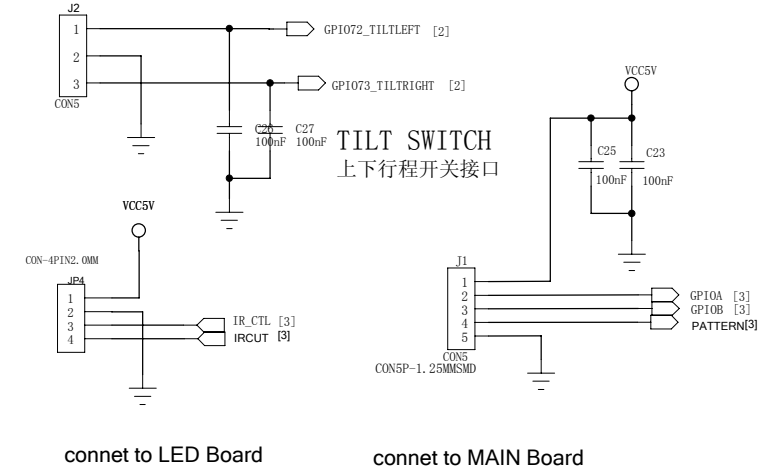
J2
1
2
3
CON5
GPIO72_TILTLEFT [2]
GPIO73_TILTRIGHT [2]
C26
100nF
C27
100nF
TILT SWITCH
上下行程开关接口
VCC5V
C25
100nF
C23
100nF
VCC5V
CON-4PIN2.0MM
JP4
1
2
3
4
IR_CTL [3]
IRCUT [3]
J1
1
2
3
4
5
CON5
CON5P-1.25MMSMD
GPIOA [3]
GPIOB [3]
PATTERN[3]

connet to LED Board

connet to MAIN Board